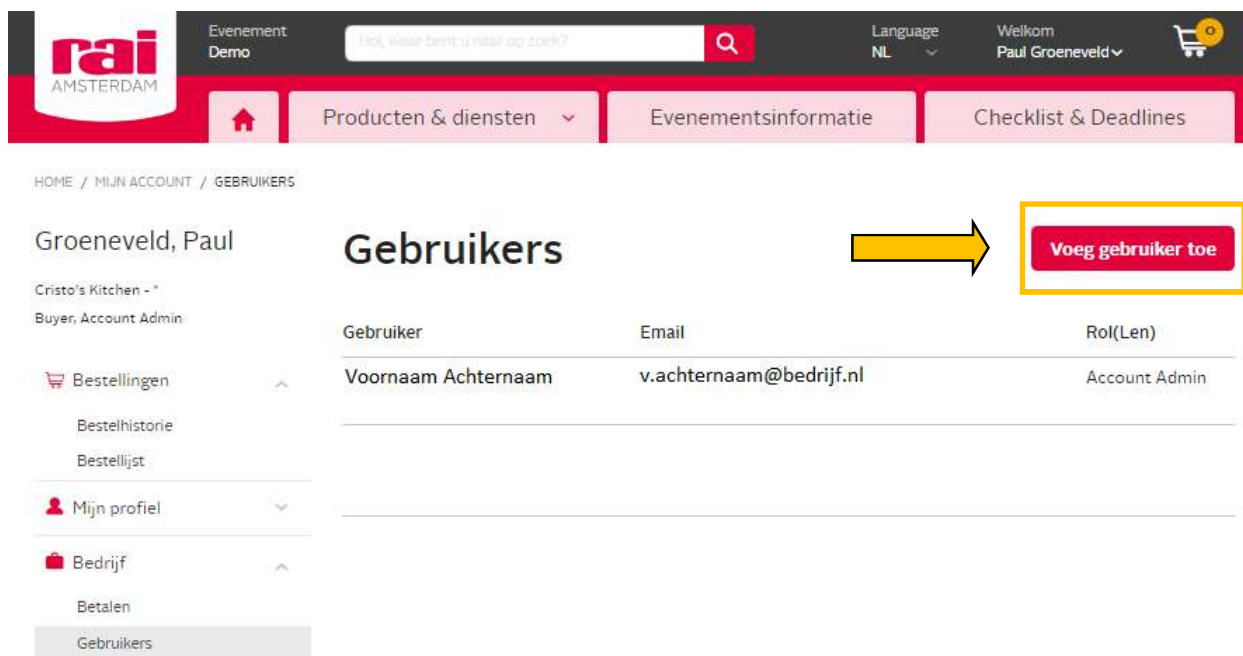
rai
AMSTERDAM

Evenement
Demo

Hoi, waar bent u naar op zoek?

Language
NL

Welkom
Paul Groeneveld

0

Producten & diensten

Evenementsinformatie

Checklist & Deadlines

HOME / MIJN ACCOUNT / GEBRUIKERS

Groeneveld, Paul

Cristo's Kitchen - *

Buyer, Account Admin

Bestellingen

Bestelhistorie

Bestellijst

Mijn profiel

Bedrijf

Betalen

Gebruikers

Gebruikers

Voeg gebruiker toe

| Gebruiker | Email | Rol(Len) |
|---|---|---|
| Voornaam Achternaam | v.achternaam@bedrijf.nl | Account Admin |